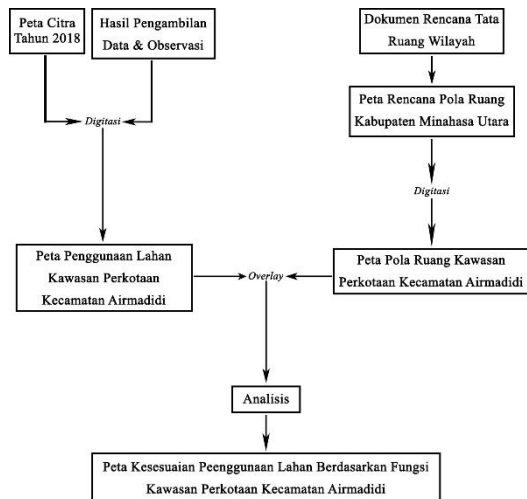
Peta Citra Tahun 2018

Hasil Pengambilan Data & Observasi

Dokumen Rencana Tata Ruang Wilayah

Digitasi

Peta Rencana Pola Ruang Kabupaten Minahasa Utara

Digitasi

Peta Penggunaan Lahan Kawasan Perkotaan Kecamatan Airmadidi

Overlay

Peta Pola Ruang Kawasan Perkotaan Kecamatan Airmadidi

Analisis

Peta Kesesuaian Peenggunaan Lahan Berdasarkan Fungsi Kawasan Perkotaan Kecamatan Airmadidi